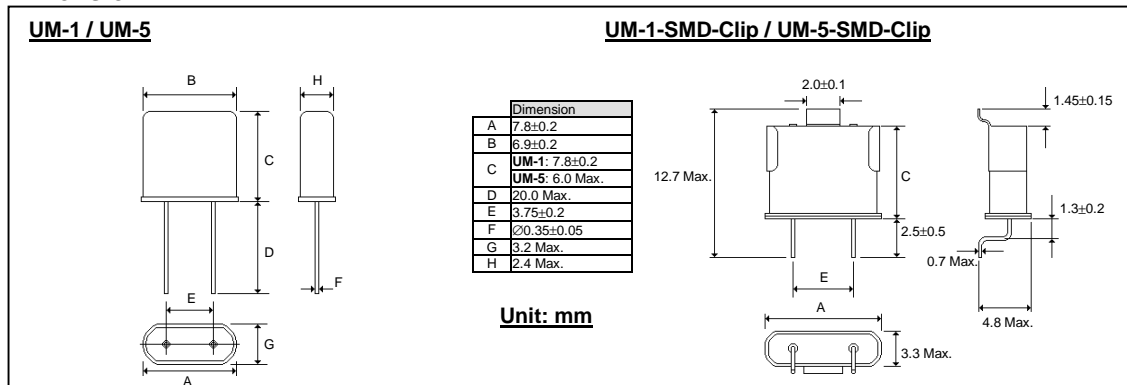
UM-1 / UM-5

UM-1-SMD-Clip / UM-5-SMD-Clip

B

H

C

D

F

E

G

A

| | Dimension |
|---|---|
| A | 7.8±0.2 |
| B | 6.9±0.2 |
| C | **UM-1**: 7.8±0.2<br>**UM-5**: 6.0 Max. |
| D | 20.0 Max. |
| E | 3.75±0.2 |
| F | ∅0.35±0.05 |
| G | 3.2 Max. |
| H | 2.4 Max. |

Unit: mm

2.0±0.1

1.45±0.15

12.7 Max.

C

1.3±0.2

2.5±0.5

0.7 Max.

E

A

4.8 Max.

3.3 Max.